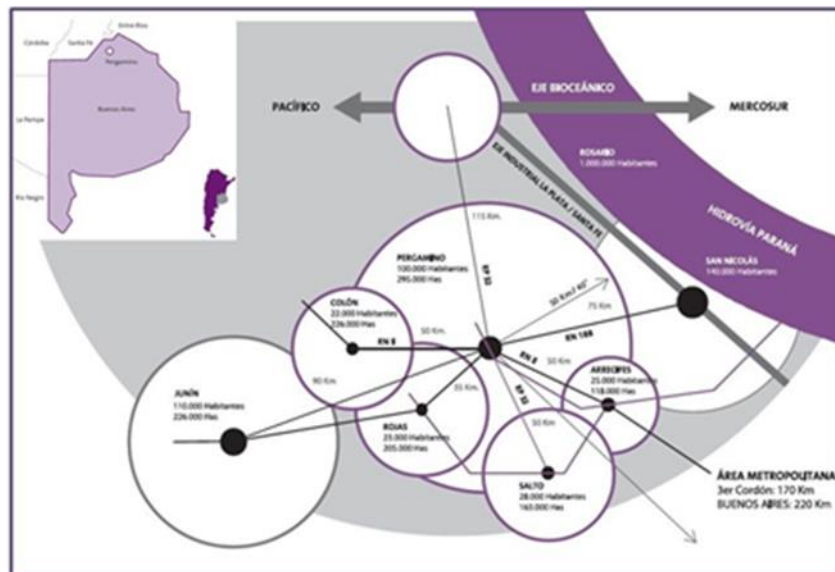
Entre Ríos
Córdoba
Santa Fe
Pergamino
Buenos Aires
La Pampa
Río Negro

PACÍFICO
EJE BIOCEÁNICO
MERCOSUR
ROSARIO
1.000.000 Habitantes
EJE INDUSTRIAL LA PLATA / SANTA FE
HIDROVÍA PARANÁ
SAN NICOLÁS
140.000 Habitantes
115 Km.
RP 32
PERGAMINO
100.000 Habitantes
295.000 Has
30 Km / 40'
75 Km.
RN 188
COLÓN
22.000 Habitantes
226.000 Has
RN 8
50 Km.
RN 8
50 Km.
90 Km.
35 Km.
RP 32
ARRECIFES
25.000 Habitantes
118.000 Has
JUNÍN
110.000 Habitantes
226.000 Has
ROJAS
23.000 Habitantes
205.000 Has
50 Km.
SALTO
28.000 Habitantes
160.000 Has
ÁREA METROPOLITANA
3er Cordón: 170 Km
BUENOS AIRES: 220 Km